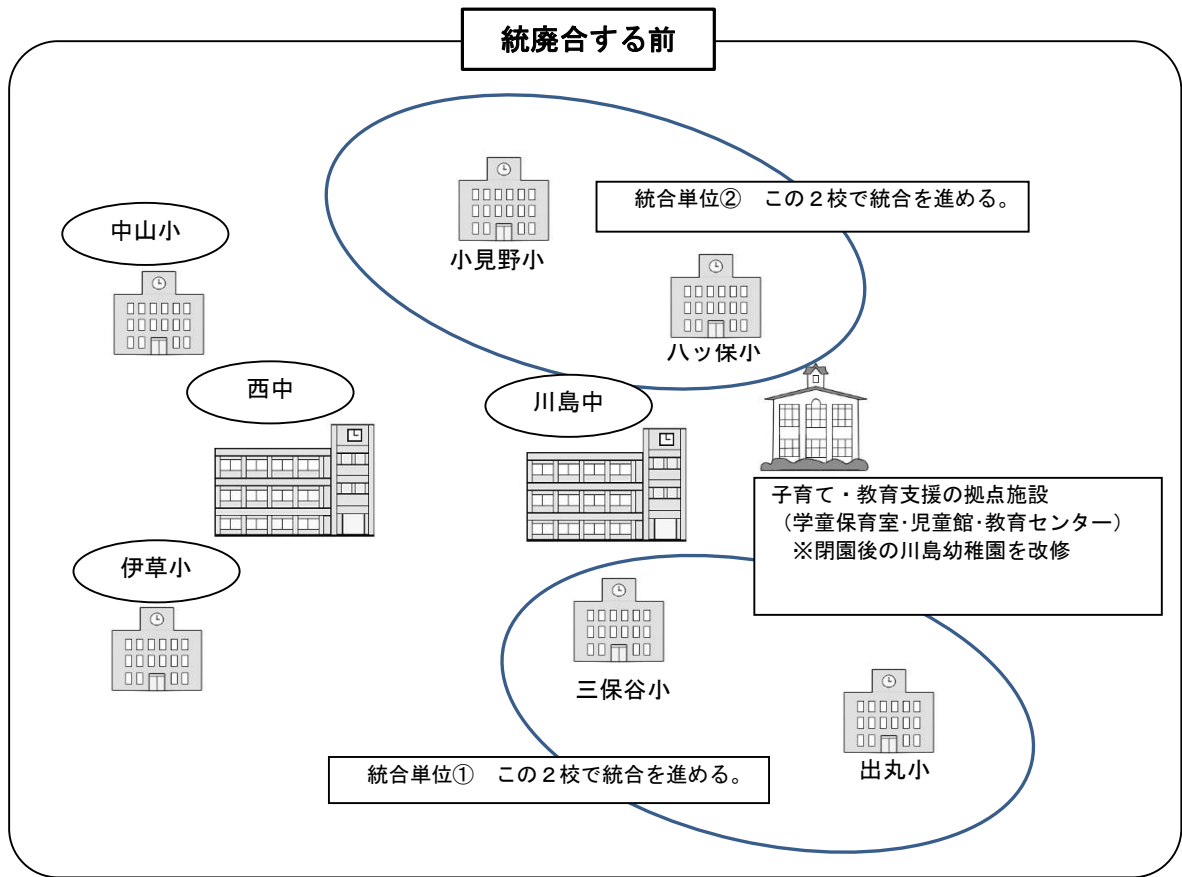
統廃合する前

統合単位②　この２校で統合を進める。

中山小

小見野小

ハッ保小

西中

川島中

子育て・教育支援の拠点施設
（学童保育室･児童館･教育センター）
※閉園後の川島幼稚園を改修

伊草小

三保谷小

出丸小

統合単位①　この２校で統合を進める。